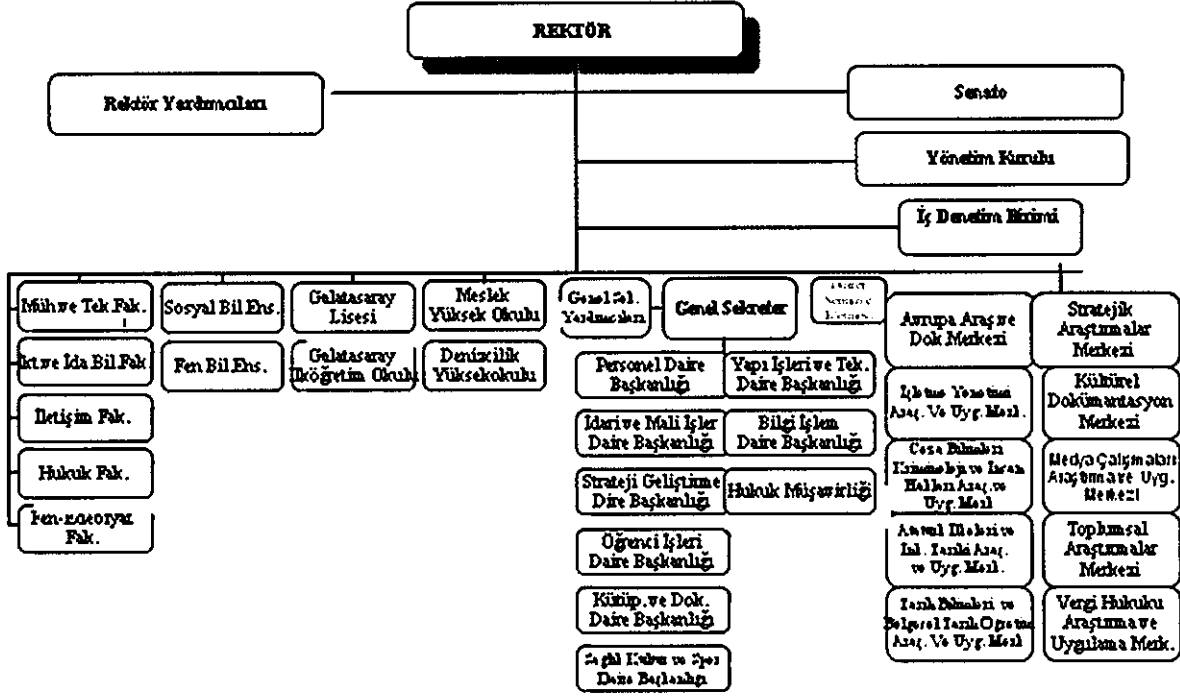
REKTÖR

Rektör Yardımcıları

Senato

Yönetim Kurulu

İç Denetim Birimi

Müh.ve Tek.Fak.

İkt.ve İda.Bil.Fak.

İletişim Fak.

Hukuk Fak.

Fen-Edebiyat Fak.

Sosyal Bil.Ens.

Fen Bil.Ens.

Galatasaray Lisesi

Galatasaray İlköğretim Okulu

Meslek Yüksek Okulu

Denizcilik Yüksekokulu

Genel Sek. Yardımcıları

Genel Sekreter

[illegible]

Personel Daire Başkanlığı

Yapı İşleri ve Tek. Daire Başkanlığı

İdari ve Mali İşler Daire Başkanlığı

Bilgi İşlem Daire Başkanlığı

Strateji Geliştirme Dire Başkanlığı

Hukuk Müşavirliği

Öğrenci İşleri Daire Başkanlığı

Kütüp.ve Dok. Daire Başkanlığı

Sağlık Kültür ve Spor Daire Başkanlığı

Avrupa Araş.ve Dok.Merkezi

İşletme Yönetimi Araş. Ve Uyg. Merk.

Ceza Bilimleri Kriminoloji ve İnsan Hakları Araş.ve Uyg.Merk.

Avrupa Birliği ve Uluslararası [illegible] Araş. ve Uyg.Merk.

Tarih Bilimleri ve Bölgesel Tarih Öğretimi Araş. Ve Uyg. Merk.

Stratejik Araştırmalar Merkezi

Kültürel Dokümantasyon Merkezi

Medya Çalışmaları Araştırma ve Uyg. Merkezi

Toplumsal Araştırmalar Merkezi

Vergi Hukuku Araştırma ve Uygulama Merk.